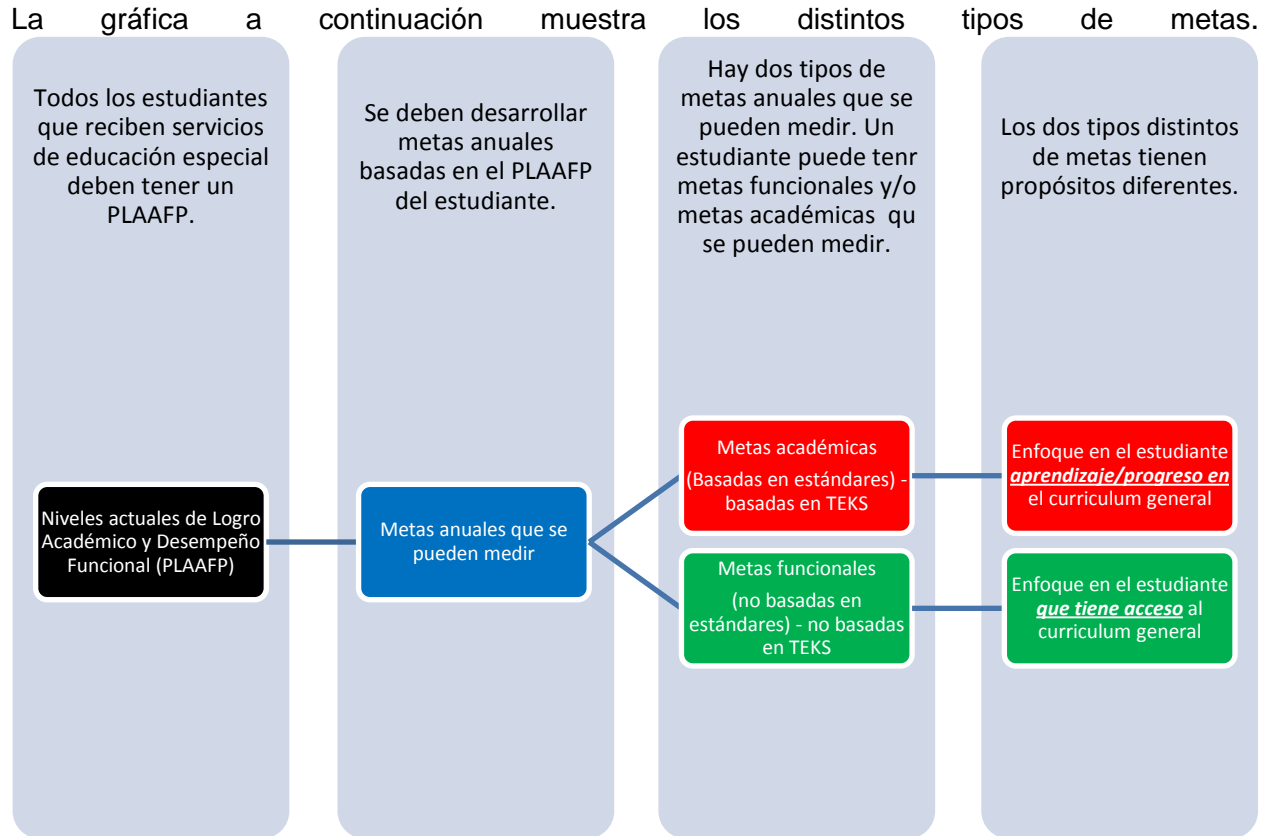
La gráfica a continuación muestra los distintos tipos de metas.

Todos los estudiantes que reciben servicios de educación especial deben tener un PLAAFP.

Se deben desarrollar metas anuales basadas en el PLAAFP del estudiante.

Hay dos tipos de metas anuales que se pueden medir. Un estudiante puede tenr metas funcionales y/o metas académicas qu se pueden medir.

Los dos tipos distintos de metas tienen propósitos diferentes.

Niveles actuales de Logro Académico y Desempeño Funcional (PLAAFP)

Metas anuales que se pueden medir

Metas académicas (Basadas en estándares) - basadas en TEKS

Enfoque en el estudiante *aprendizaje/progreso en* el curriculum general

Metas funcionales (no basadas en estándares) - no basadas en TEKS

Enfoque en el estudiante *que tiene acceso* al curriculum general